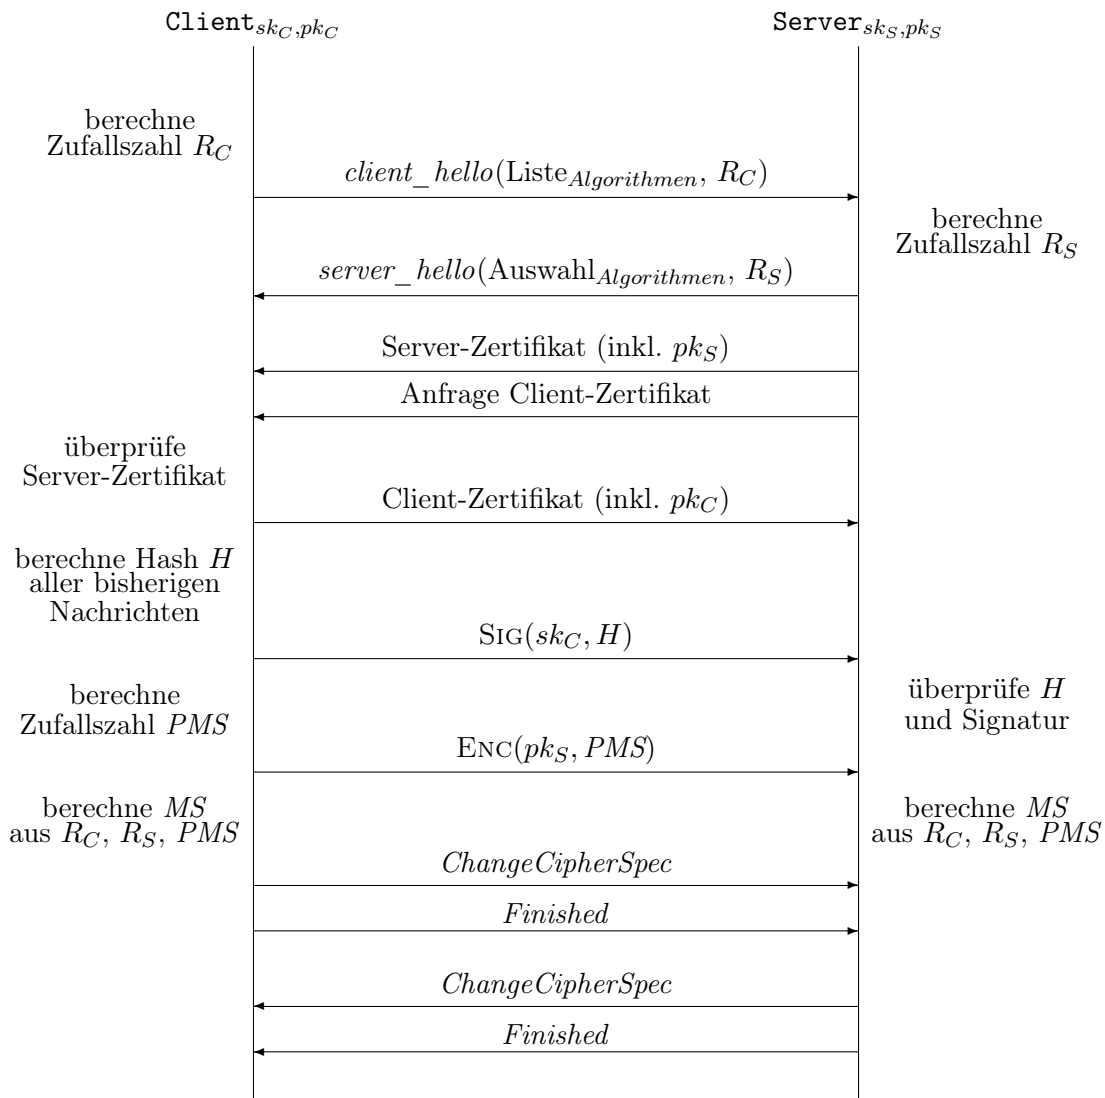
$\texttt{Client}_{sk_C,pk_C}$

$\texttt{Server}_{sk_S,pk_S}$

berechne Zufallszahl $R_C$

$client\_hello(\text{Liste}_{Algorithmen}, R_C)$

berechne Zufallszahl $R_S$

$server\_hello(\text{Auswahl}_{Algorithmen}, R_S)$

Server-Zertifikat (inkl. $pk_S$)

Anfrage Client-Zertifikat

überprüfe Server-Zertifikat

Client-Zertifikat (inkl. $pk_C$)

berechne Hash $H$ aller bisherigen Nachrichten

$\text{Sig}(sk_C, H)$

berechne Zufallszahl $PMS$

überprüfe $H$ und Signatur

$\text{Enc}(pk_S, PMS)$

berechne $MS$ aus $R_C$, $R_S$, $PMS$

berechne $MS$ aus $R_C$, $R_S$, $PMS$

$ChangeCipherSpec$

$Finished$

$ChangeCipherSpec$

$Finished$